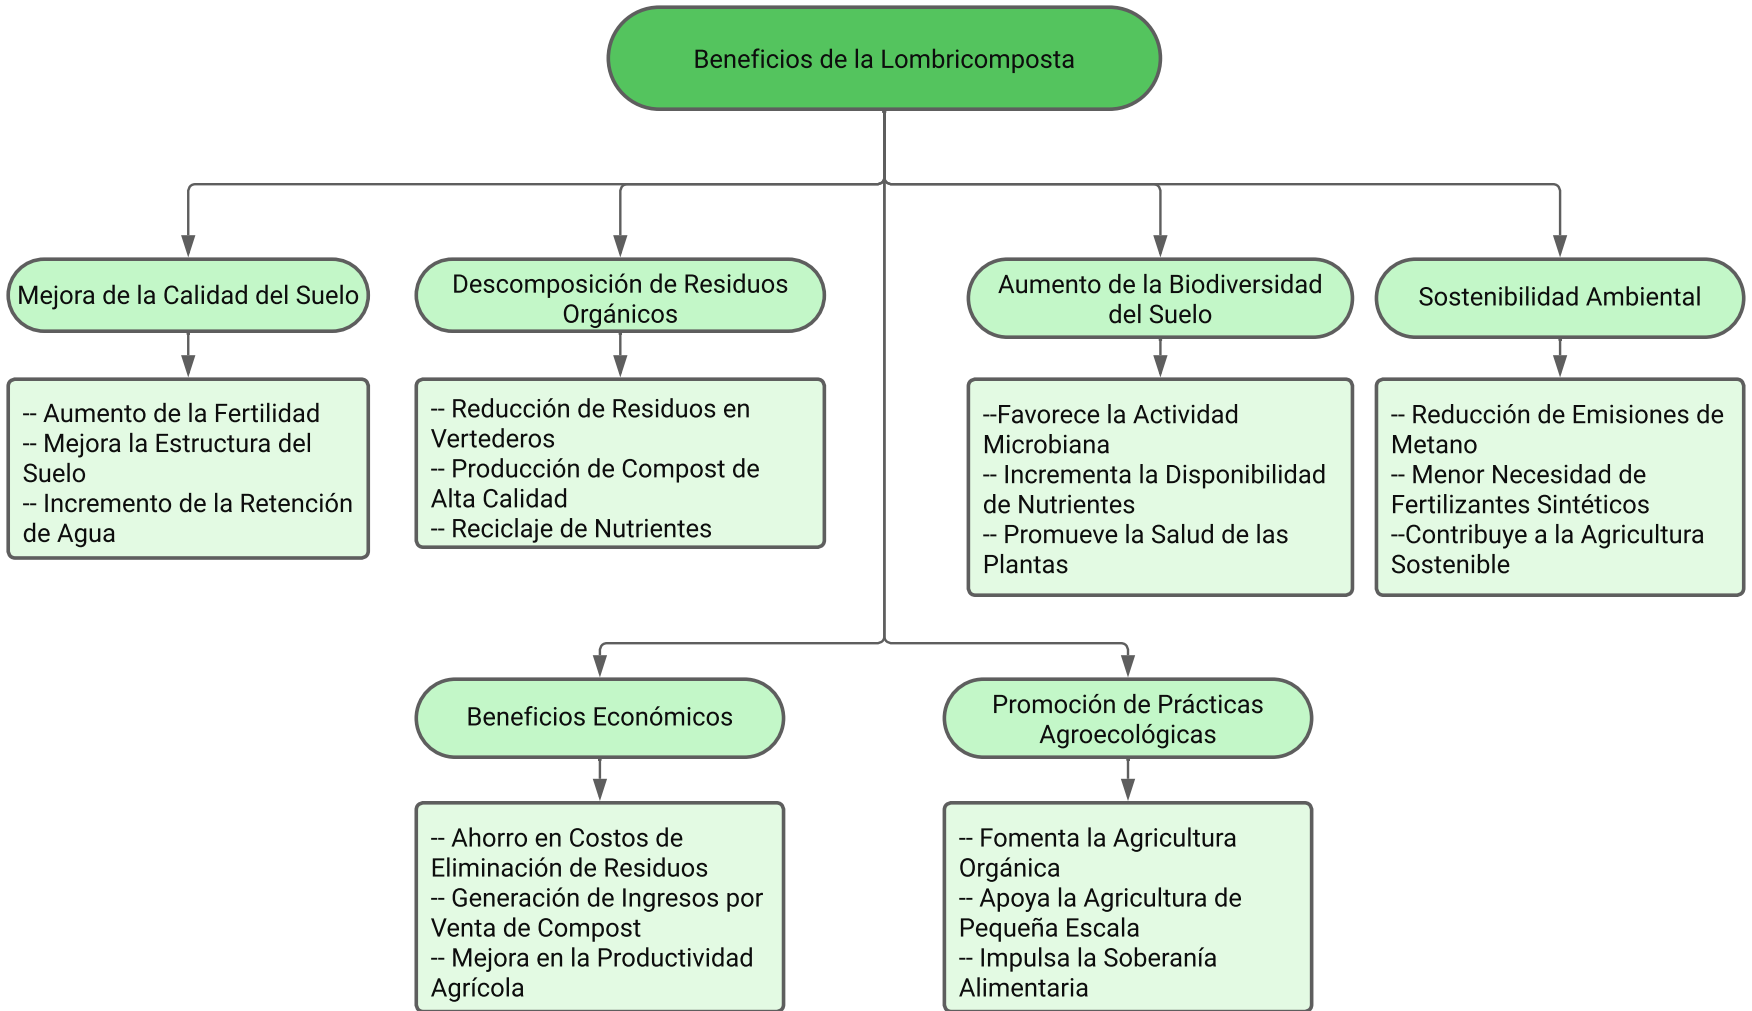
Beneficios de la Lombricomposta

Mejora de la Calidad del Suelo

-- Aumento de la Fertilidad
-- Mejora la Estructura del Suelo
-- Incremento de la Retención de Agua

Descomposición de Residuos Orgánicos

-- Reducción de Residuos en Vertederos
-- Producción de Compost de Alta Calidad
-- Reciclaje de Nutrientes

Aumento de la Biodiversidad del Suelo

--Favorece la Actividad Microbiana
-- Incrementa la Disponibilidad de Nutrientes
-- Promueve la Salud de las Plantas

Sostenibilidad Ambiental

-- Reducción de Emisiones de Metano
-- Menor Necesidad de Fertilizantes Sintéticos
--Contribuye a la Agricultura Sostenible

Beneficios Económicos

-- Ahorro en Costos de Eliminación de Residuos
-- Generación de Ingresos por Venta de Compost
-- Mejora en la Productividad Agrícola

Promoción de Prácticas Agroecológicas

-- Fomenta la Agricultura Orgánica
-- Apoya la Agricultura de Pequeña Escala
-- Impulsa la Soberanía Alimentaria